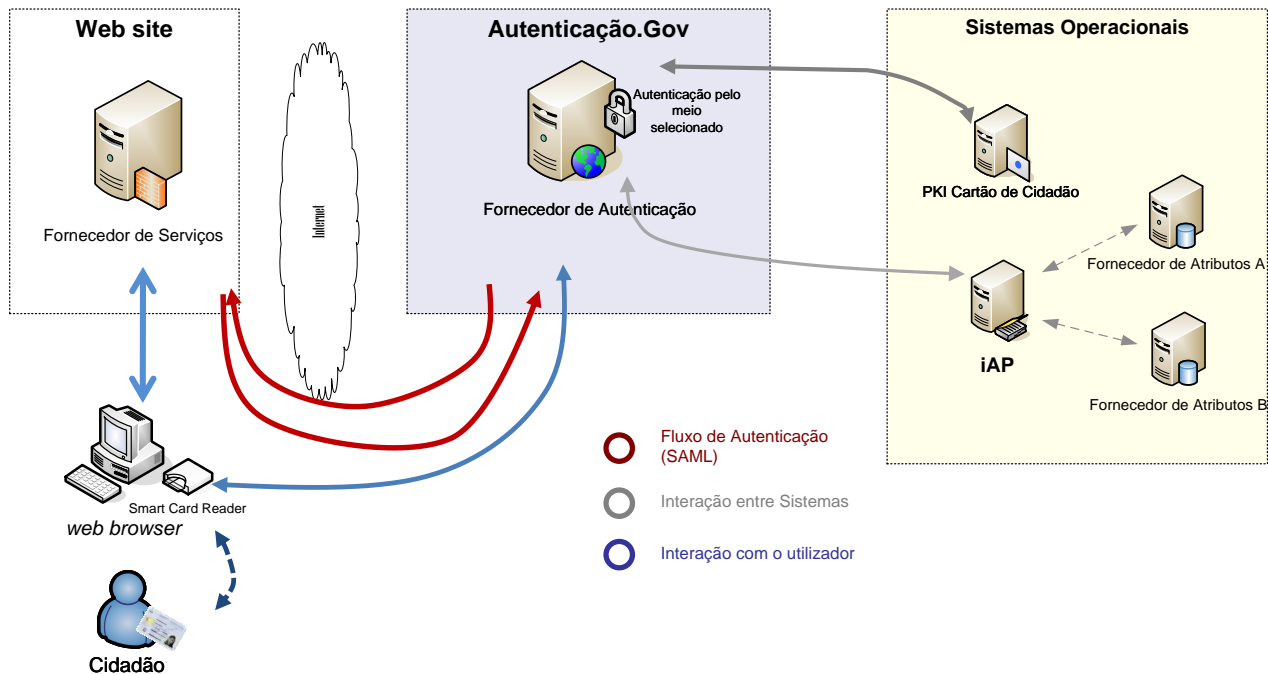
Web site

Fornecedor de Serviços

Internet

Autenticação.Gov

Autenticação pelo meio selecionado

Fornecedor de Autenticação

Sistemas Operacionais

PKI Cartão de Cidadão

Fornecedor de Atributos A

iAP

Fornecedor de Atributos B

Smart Card Reader

web browser

Cidadão

Fluxo de Autenticação (SAML)

Interação entre Sistemas

Interação com o utilizador